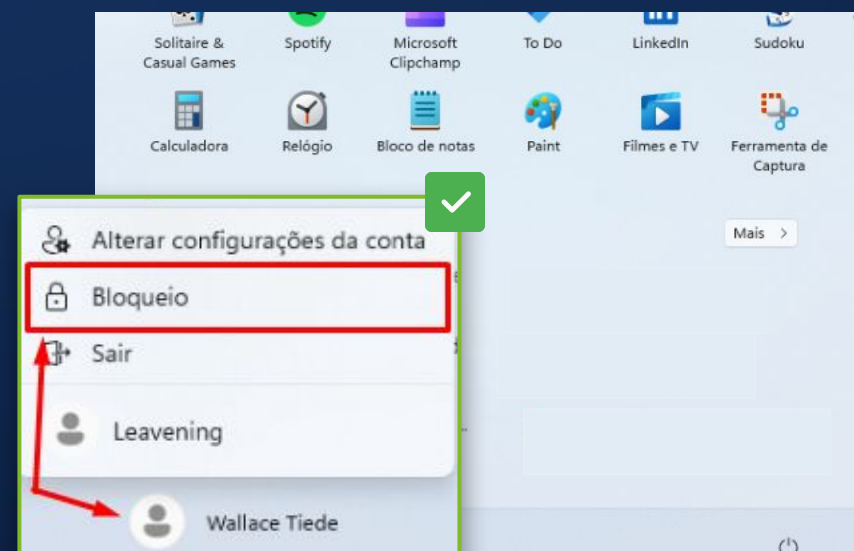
Solitaire & Casual Games

Spotify

Microsoft Clipchamp

To Do

LinkedIn

Sudoku

Calculadora

Relógio

Bloco de notas

Paint

Filmes e TV

Ferramenta de Captura

Mais >

Alterar configurações da conta

Bloqueio

Sair

Leavening

Wallace Tiede